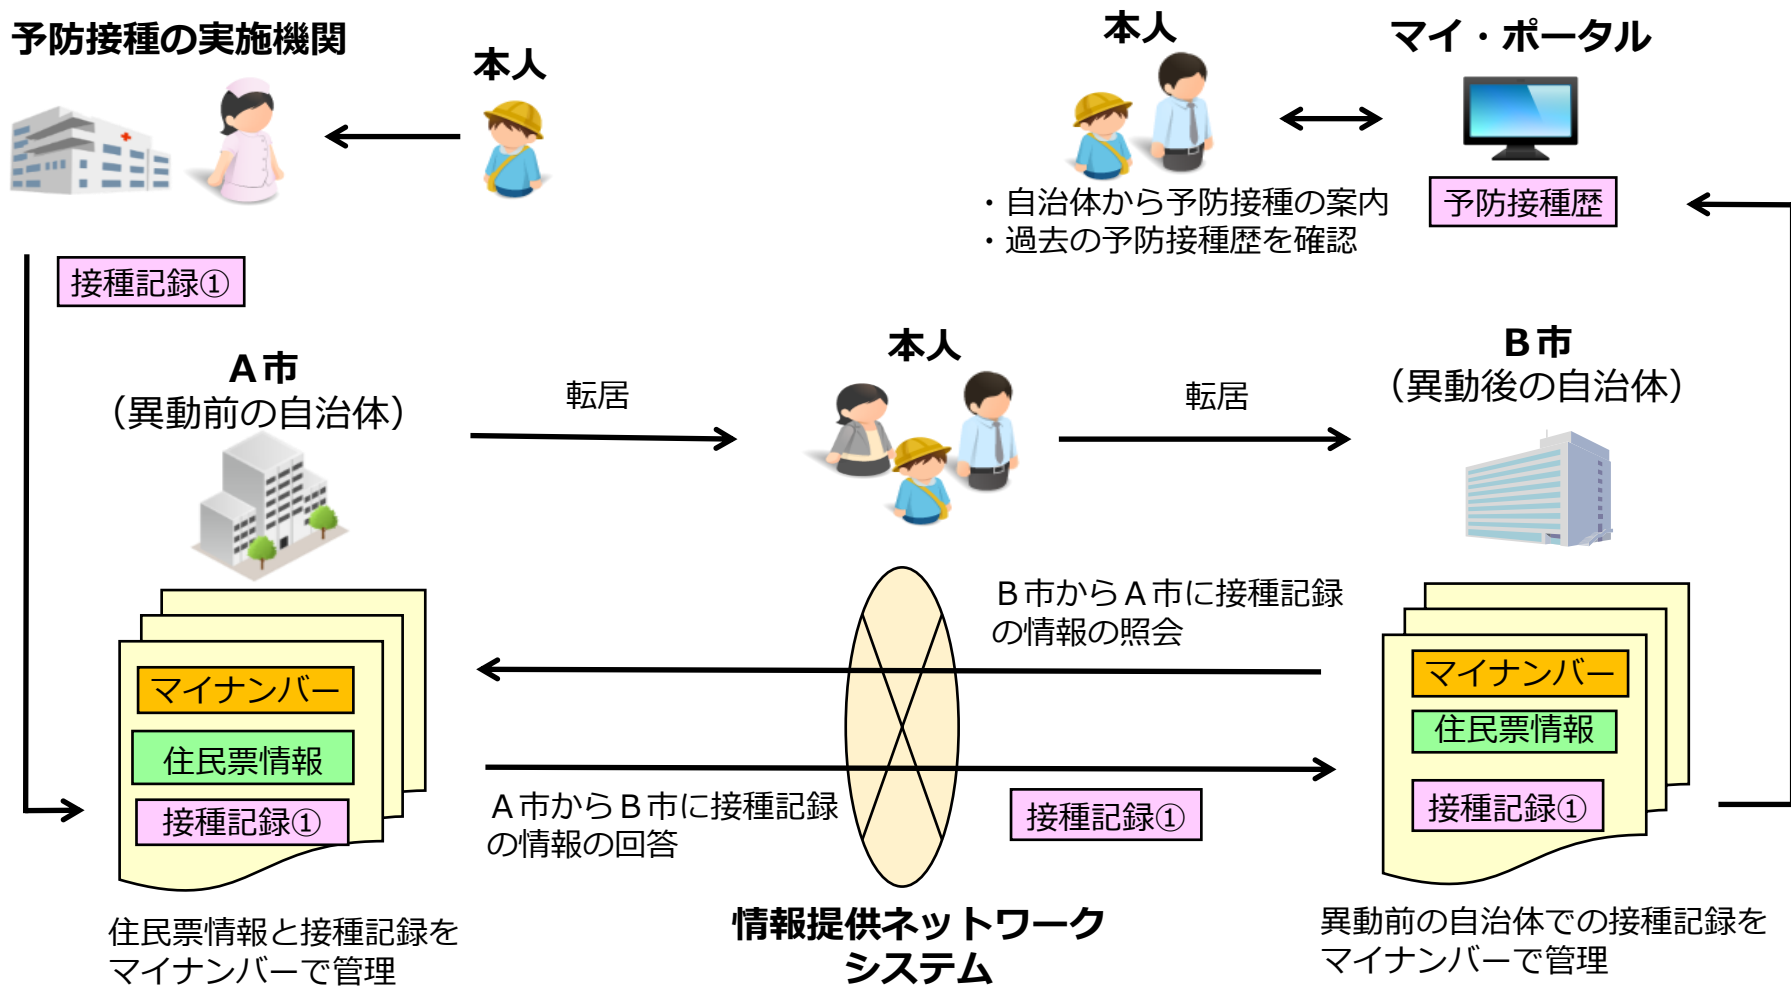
予防接種の実施機関

本人

本人

マイ・ポータル

・自治体から予防接種の案内
・過去の予防接種歴を確認

予防接種歴

接種記録①

A市
(異動前の自治体)

転居

本人

転居

B市
(異動後の自治体)

B市からA市に接種記録の情報の照会

マイナンバー

住民票情報

接種記録①

マイナンバー

住民票情報

接種記録①

A市からB市に接種記録の情報の回答

接種記録①

住民票情報と接種記録をマイナンバーで管理

情報提供ネットワークシステム

異動前の自治体での接種記録をマイナンバーで管理